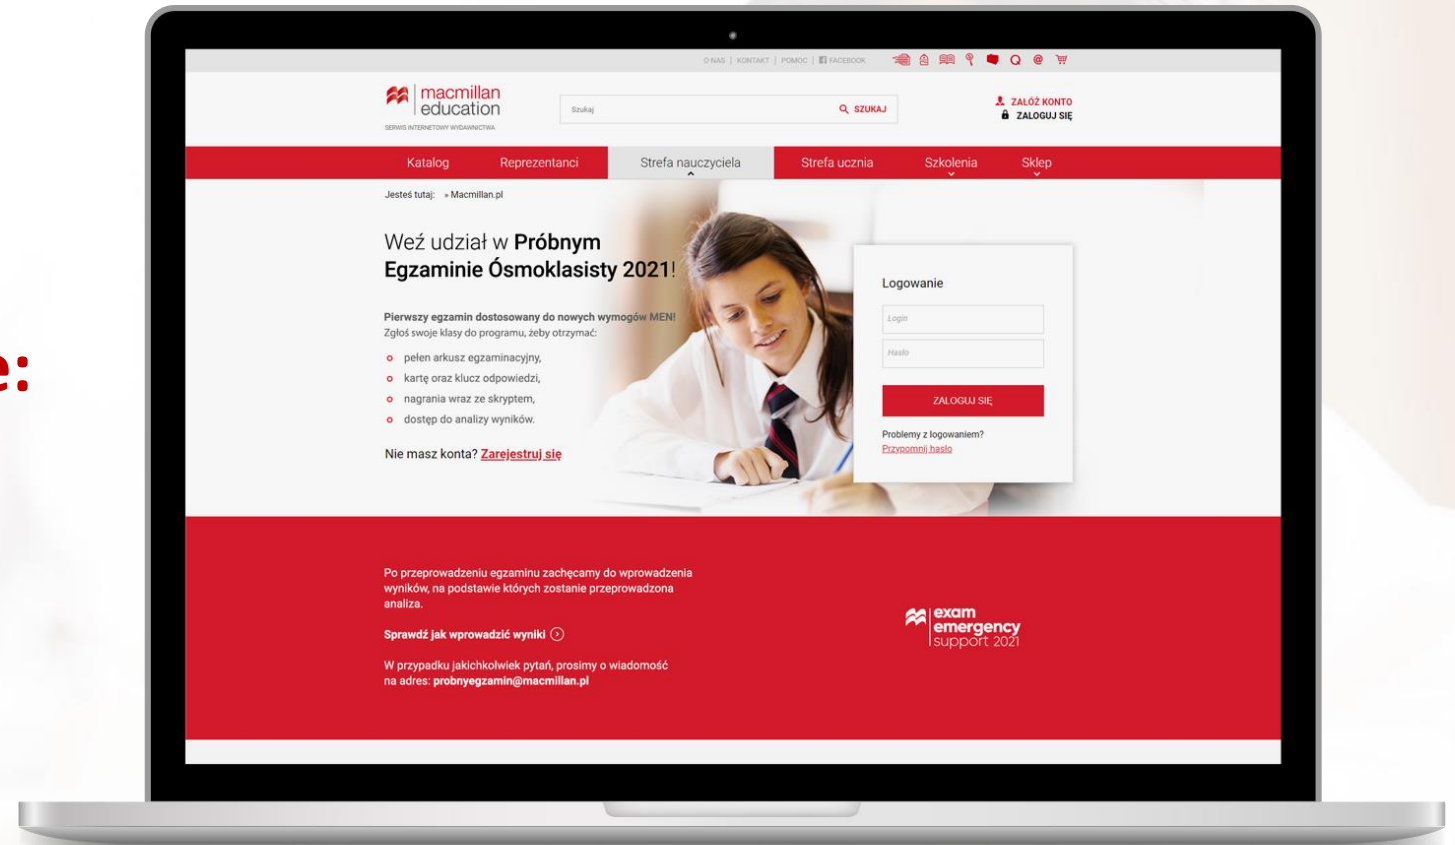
e:

O NAS | KONTAKT | POMOC | FACEBOOK

macmillan education
SERWIS INTERNETOWY WYDAWNICTWA

Szukaj
SZUKAJ

ZAŁÓŻ KONTO
ZALOGUJ SIĘ

Katalog | Reprezentanci | Strefa nauczyciela | Strefa ucznia | Szkolenia | Sklep

Jesteś tutaj: » Macmillan.pl

Weź udział w **Próbnym Egzaminie Ósmoklasisty 2021**!

**Pierwszy egzamin dostosowany do nowych wymogów MEN!**
Zgłoś swoje klasy do programu, żeby otrzymać:

- pełen arkusz egzaminacyjny,
- kartę oraz klucz odpowiedzi,
- nagrania wraz ze skryptem,
- dostęp do analizy wyników.

Nie masz konta? Zarejestruj się

Logowanie
Login
Hasło
ZALOGUJ SIĘ
Problemy z logowaniem?
Przypomnij hasło

Po przeprowadzeniu egzaminu zachęcamy do wprowadzenia wyników, na podstawie których zostanie przeprowadzona analiza.

**Sprawdź jak wprowadzić wyniki**

W przypadku jakichkolwiek pytań, prosimy o wiadomość na adres: **probnyegzamin@macmillan.pl**

exam emergency support 2021